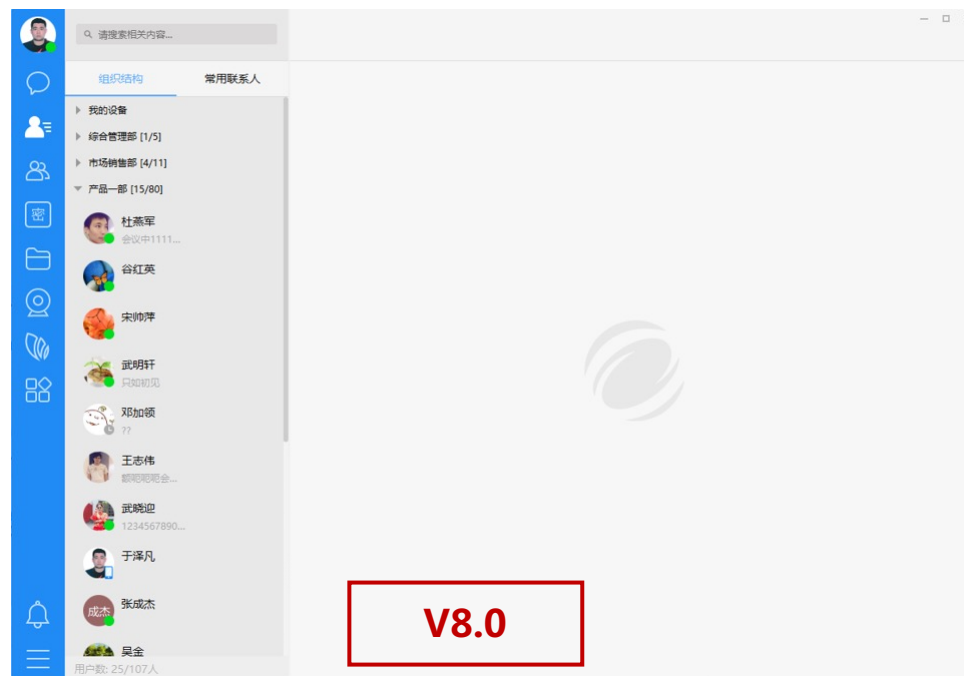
请搜索相关内容...

组织结构
常用联系人

我的设备
综合管理部 [1/5]
市场销售部 [4/11]
产品一部 [15/80]

杜燕军
会议中1111...

谷红英

宋帅萍

武明轩
只如初见

邓加领
??

王志伟
吧吧吧吧会...

武晓迎
1234567890...

于泽凡

成杰
张成杰

吴金

用户数: 25/107人

V8.0